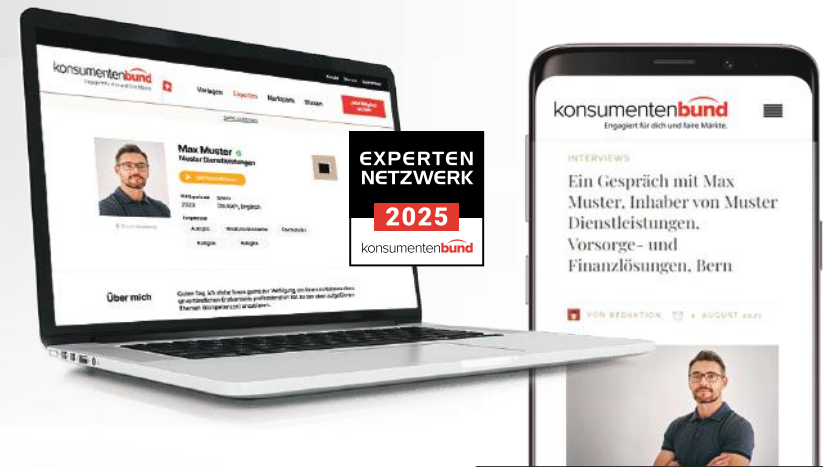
konsumentenbund
Engagiert für faire Märkte

Vorlagen Experten Marktplatz Wissen

Max Muster
Muster Dienstleistungen

Deutsch, Englisch

Kategorie Kategorie Kategorie
Kategorie Kategorie

Über mich

Guten Tag, ich stehe Ihnen gerne zur Verfügung, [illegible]

EXPERTEN
NETZWERK
2025
konsumentenbund

konsumentenbund
Engagiert für dich und faire Märkte.

INTERVIEWS

Ein Gespräch mit Max Muster, Inhaber von Muster Dienstleistungen, Vorsorge- und Finanzlösungen, Bern

VON REDAKTION 4. AUGUST 2025